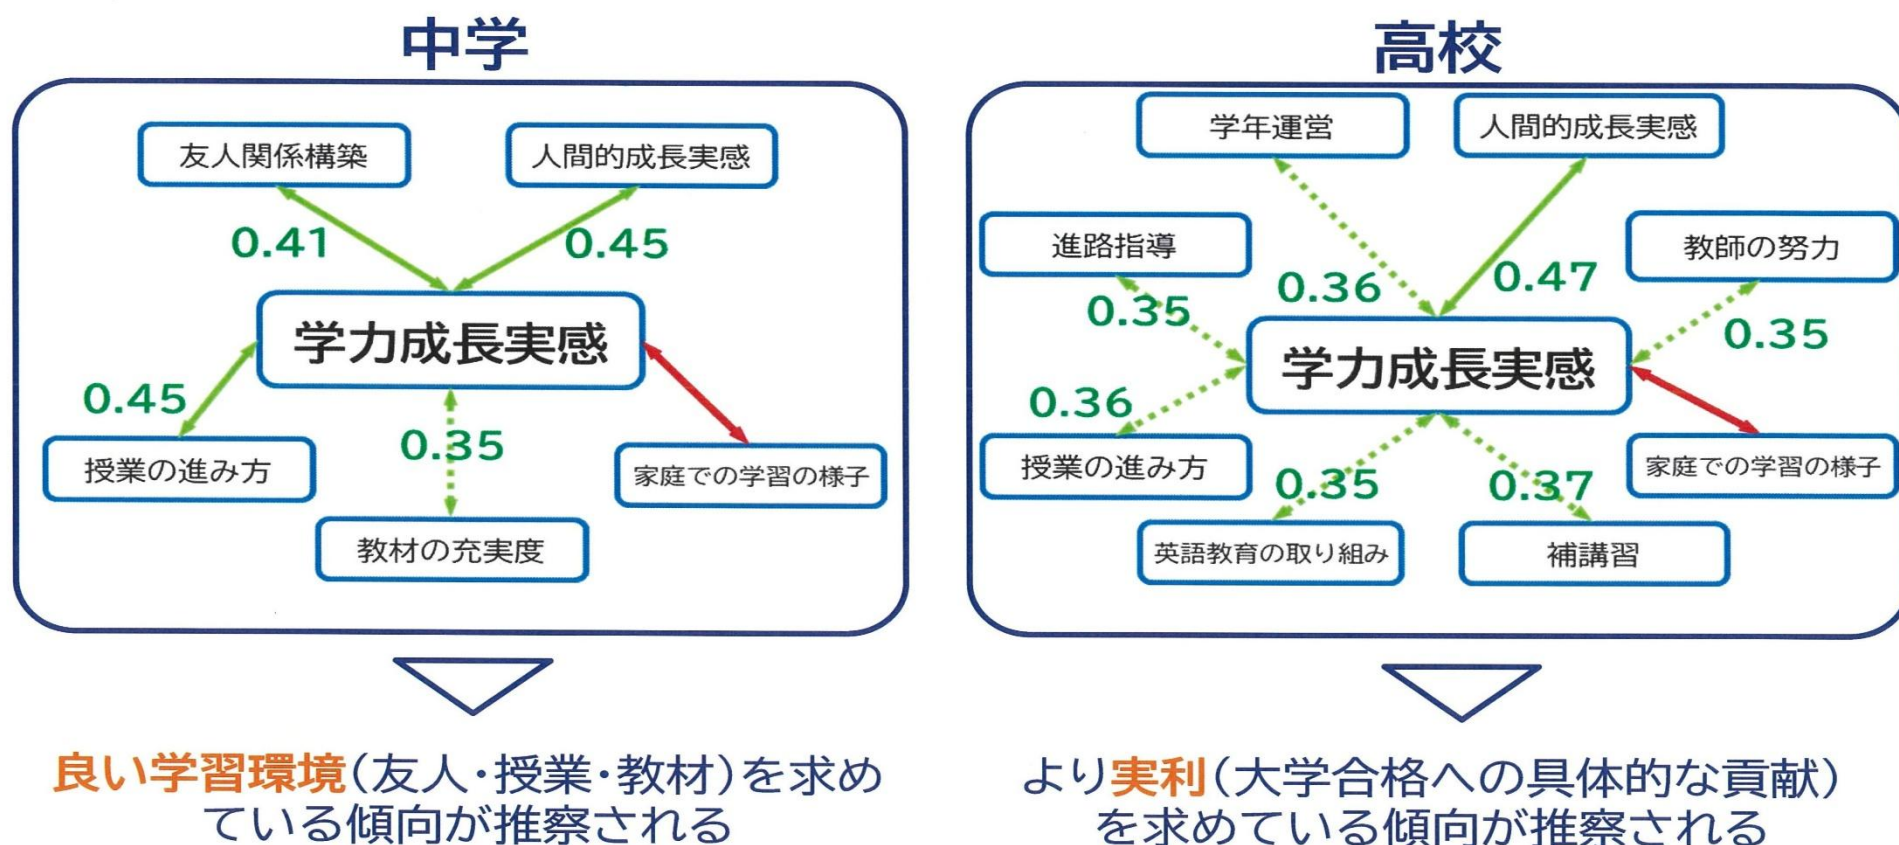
中学

友人関係構築
人間的成長実感
0.41
0.45
学力成長実感
0.45
0.35
授業の進み方
家庭での学習の様子
教材の充実度

良い学習環境(友人・授業・教材)を求めている傾向が推察される

高校

学年運営
人間的成長実感
進路指導
教師の努力
0.36
0.47
0.35
学力成長実感
0.35
0.36
授業の進み方
家庭での学習の様子
0.35
0.37
英語教育の取り組み
補講習

より実利(大学合格への具体的な貢献)を求めている傾向が推察される